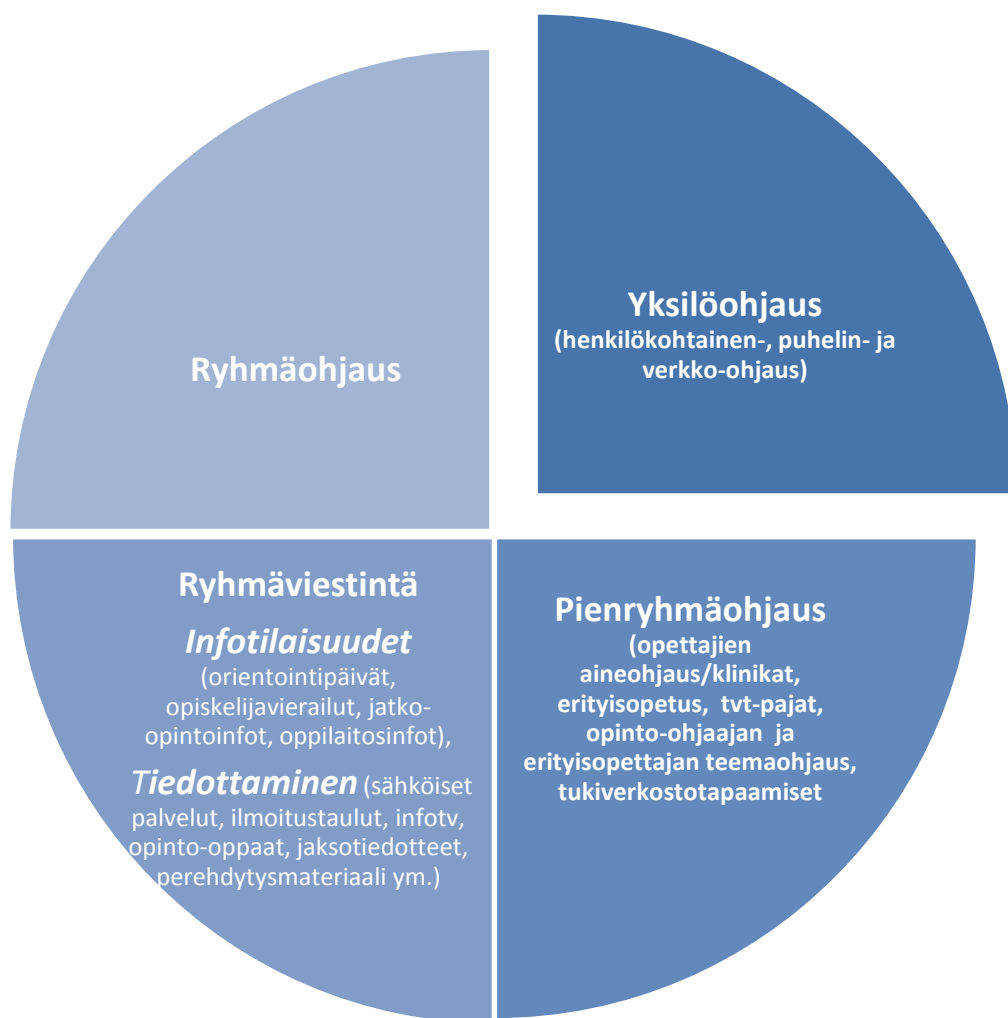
Ryhmäohjaus

Yksilöohjaus
(henkilökohtainen-, puhelin- ja verkko-ohjaus)

Ryhmäviestintä
Infotilaisuudet (orientointipäivät, opiskelijavierailut, jatko-opintoinfot, oppilaitosinfot),
Tiedottaminen (sähköiset palvelut, ilmoitustaulut, infotv, opinto-oppaat, jaksotiedotteet, perehdytysmateriaali ym.)

Pienryhmäohjaus
(opettajien aineohjaus/klinikat, erityisopetus, tvt-pajat, opinto-ohjaajan ja erityisopettajan teemaohjaus, tukiverkostotapaamiset